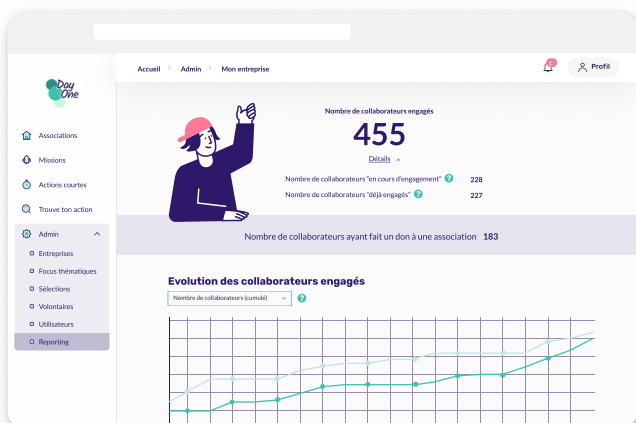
Day One

Associations
Missions
Actions courtes
Trouve ton action
Admin
Entreprises
Focus thématiques
Sélections
Volontaires
Utilisateurs
Reporting

Accueil > Admin > Mon entreprise

1

Profil

Nombre de collaborateurs engagés

455

Détails

Nombre de collaborateurs "en cours d'engagement" 228

Nombre de collaborateurs "déjà engagés" 227

Nombre de collaborateurs ayant fait un don à une association 183

Evolution des collaborateurs engagés

Nombre de collaborateurs (cumulé)